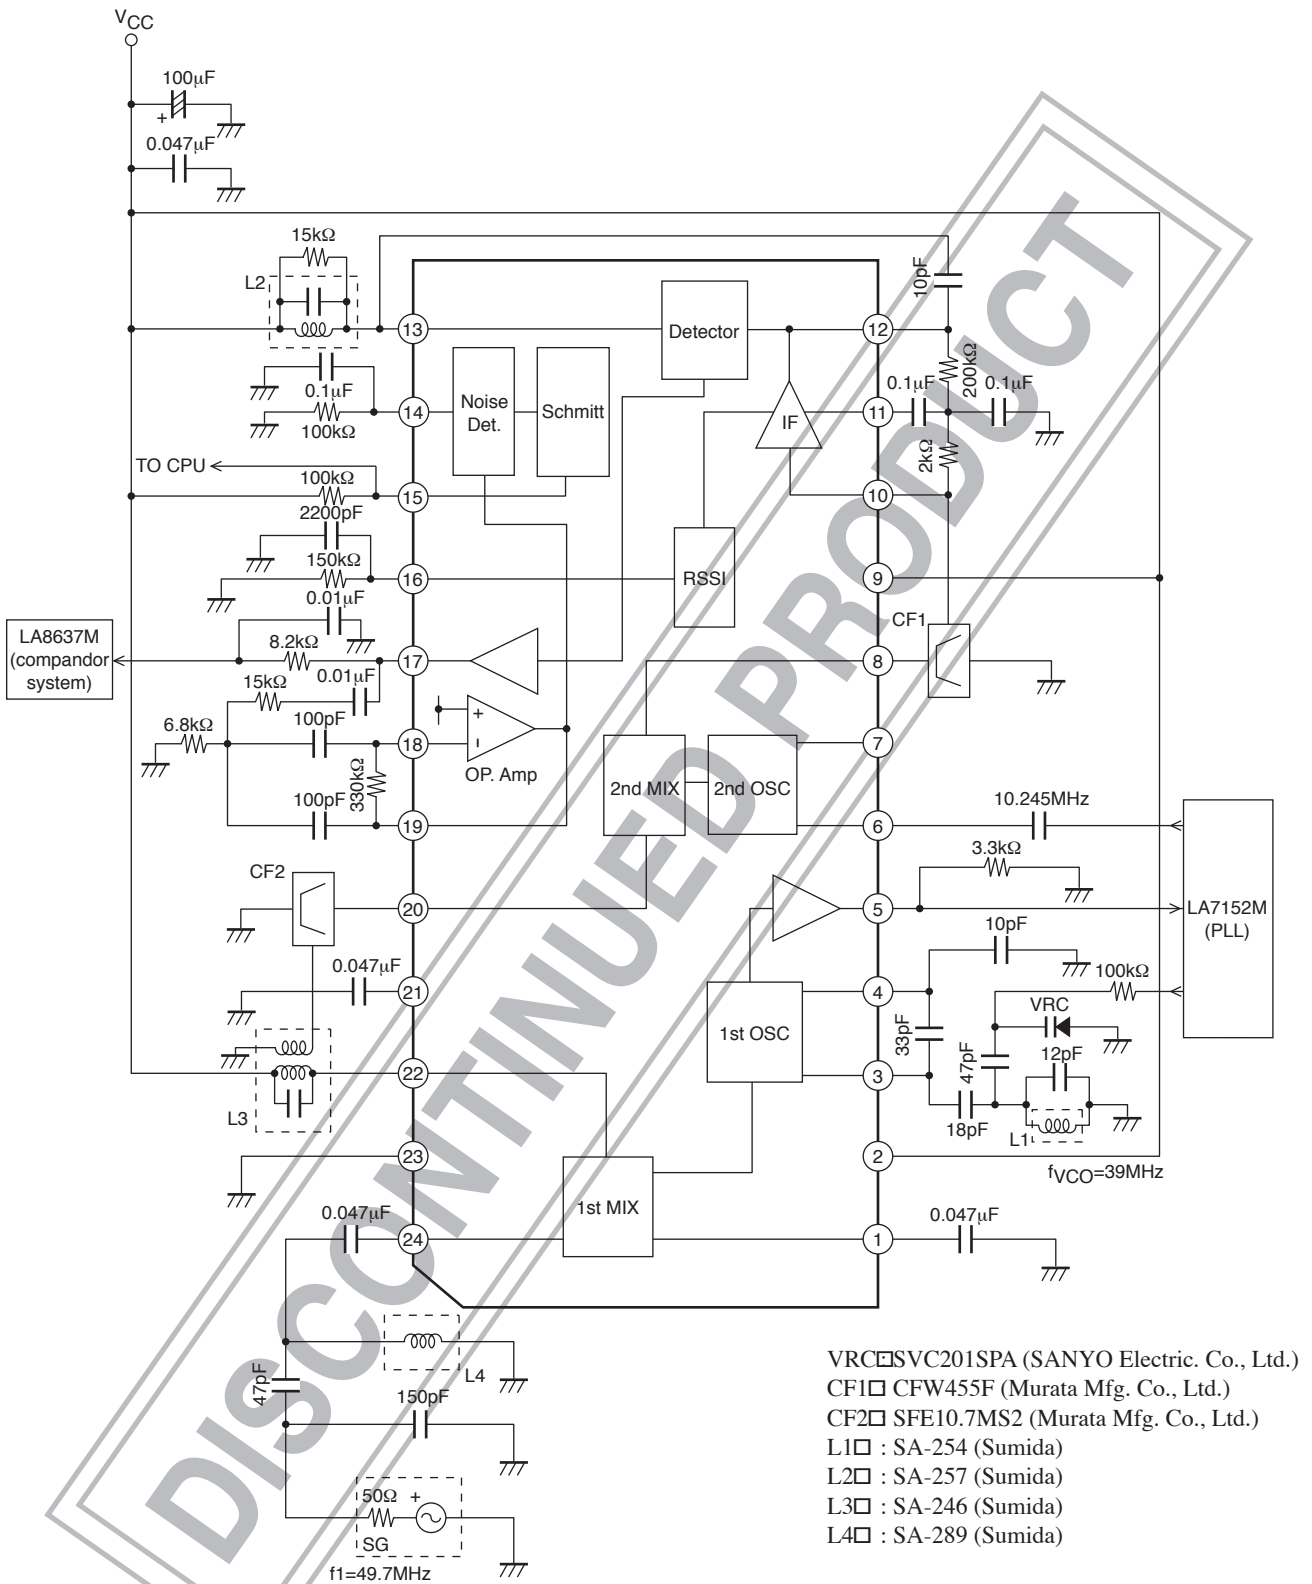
$V_{CC}$

100μF
+
0.047μF

15kΩ
L2
13
0.1μF
14
100kΩ
TO CPU
100kΩ
15
2200pF
150kΩ
16
0.01μF
LA8637M
(compandor
system)
8.2kΩ
17
15kΩ
0.01μF
6.8kΩ
100pF
18
330kΩ
100pF
19
CF2
20
0.047μF
21
22
L3
23
0.047μF
24
47pF
L4
150pF
50Ω
+
SG
f1=49.7MHz

Noise
Det.
Schmitt
Detector
IF
RSSI
+
-
OP. Amp
2nd MIX
2nd OSC
1st OSC
1st MIX

10pF
12
0.1μF
200kΩ
0.1μF
11
2kΩ
10
9
CF1
8
7
10.245MHz
6
3.3kΩ
5
LA7152M
(PLL)
10pF
100kΩ
4
VRC
33pF
47pF
12pF
3
18pF
L1
2
$f_{VCO}$=39MHz
1
0.047μF

DISCONTINUED PRODUCT

VRC□SVC201SPA (SANYO Electric. Co., Ltd.)
CF1□ CFW455F (Murata Mfg. Co., Ltd.)
CF2□ SFE10.7MS2 (Murata Mfg. Co., Ltd.)
L1□ : SA-254 (Sumida)
L2□ : SA-257 (Sumida)
L3□ : SA-246 (Sumida)
L4□ : SA-289 (Sumida)